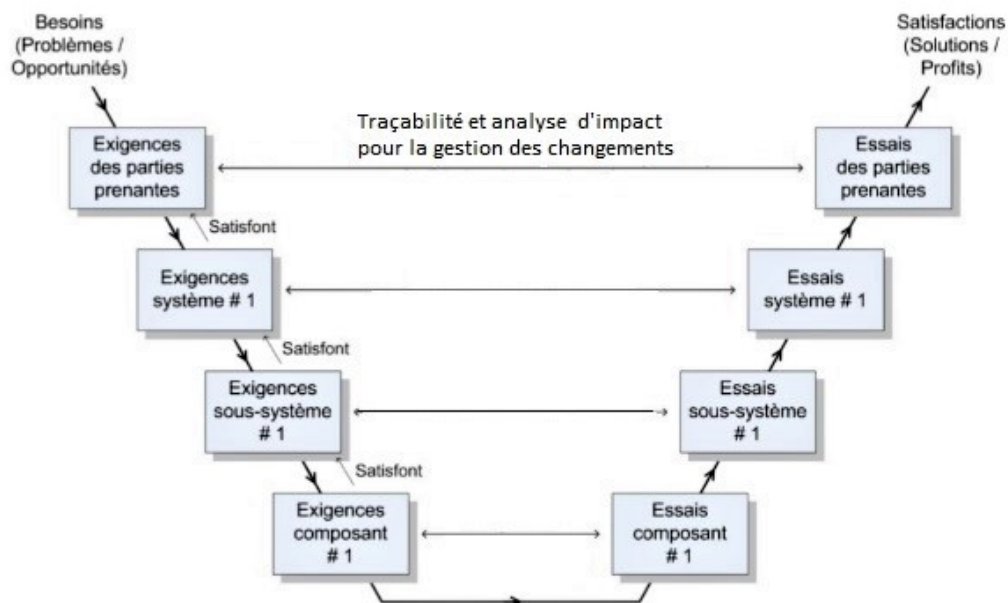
Besoins (Problèmes / Opportunités)

Satisfactions (Solutions / Profits)

Traçabilité et analyse d'impact pour la gestion des changements

Exigences des parties prenantes

Essais des parties prenantes

Satisfont

Exigences système # 1

Essais système # 1

Satisfont

Exigences sous-système # 1

Essais sous-système # 1

Satisfont

Exigences composant # 1

Essais composant # 1